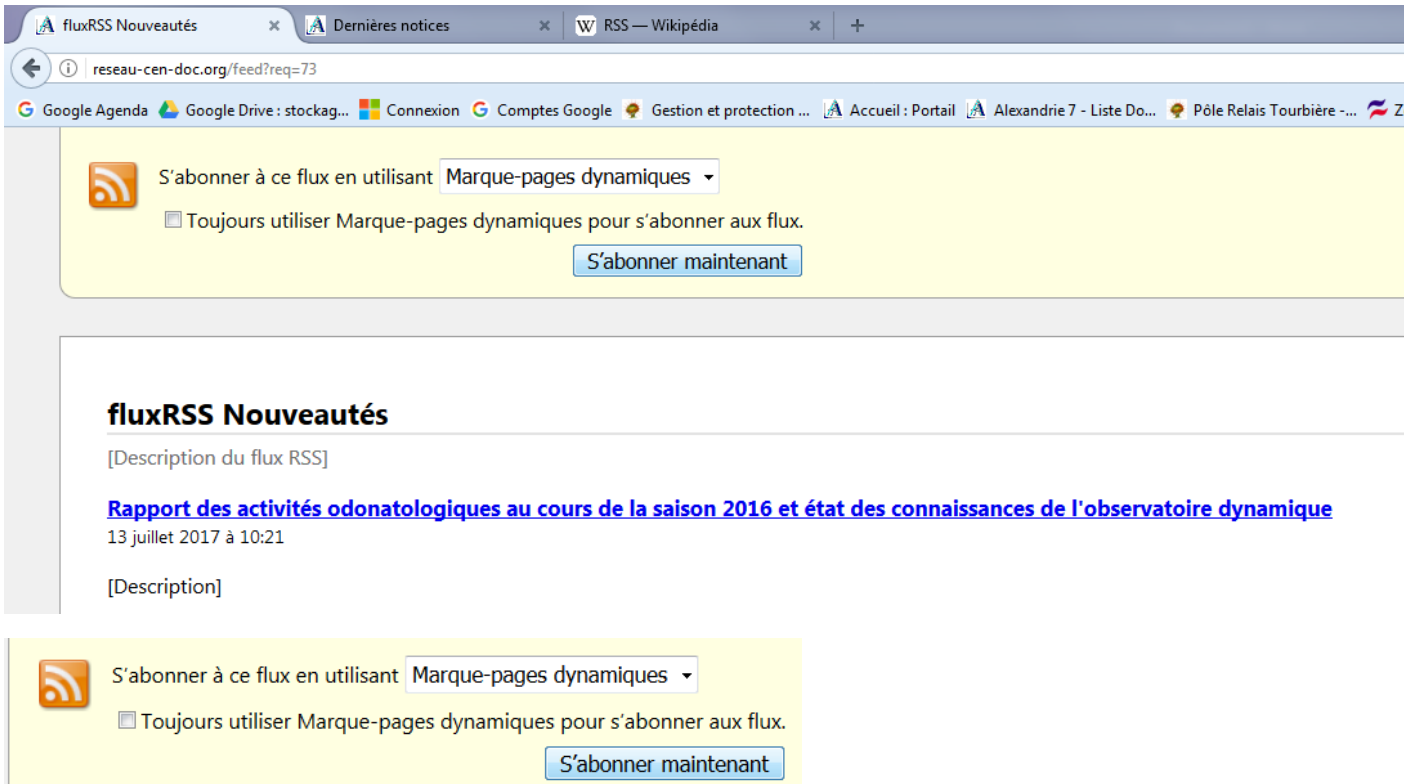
fluxRSS Nouveautés × | Dernières notices × | RSS — Wikipédia × | +

reseau-cen-doc.org/feed?req=73

Google Agenda | Google Drive : stockag... | Connexion | Comptes Google | Gestion et protection ... | Accueil : Portail | Alexandrie 7 - Liste Do... | Pôle Relais Tourbière -... | Z

S'abonner à ce flux en utilisant Marque-pages dynamiques

Toujours utiliser Marque-pages dynamiques pour s'abonner aux flux.

S'abonner maintenant

fluxRSS Nouveautés

[Description du flux RSS]

Rapport des activités odonatologiques au cours de la saison 2016 et état des connaissances de l'observatoire dynamique

13 juillet 2017 à 10:21

[Description]

S'abonner à ce flux en utilisant Marque-pages dynamiques

Toujours utiliser Marque-pages dynamiques pour s'abonner aux flux.

S'abonner maintenant